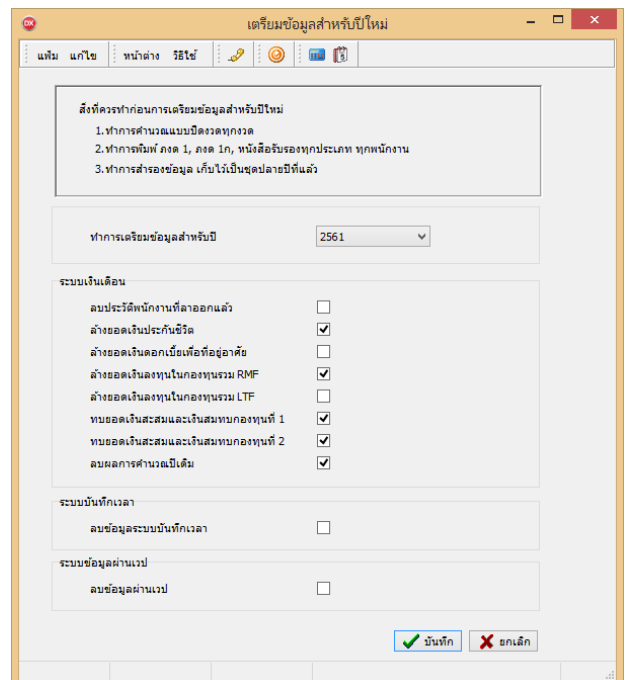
เตรียมข้อมูลสำหรับปีใหม่

แฟ้ม แก้ไข หน้าต่าง วิธีใช้

สิ่งที่ควรทำก่อนการเตรียมข้อมูลสำหรับปีใหม่
1.ทำการคำนวณแบบปิดงวดทุกงวด
2.ทำการพิมพ์ ภงด 1, ภงด 1ก, หนังสือรับรองทุกประเภท ทุกพนักงาน
3.ทำการสำรองข้อมูล เก็บไว้เป็นชุดปลายปีที่แล้ว

ทำการเตรียมข้อมูลสำหรับปี 2561

ระบบเงินเดือน
ลบประวัติพนักงานที่ลาออกแล้ว
ล้างยอดเงินประกันชีวิต
ล้างยอดเงินดอกเบี้ยเพื่อที่อยู่อาศัย
ล้างยอดเงินลงทุนในกองทุนรวม RMF
ล้างยอดเงินลงทุนในกองทุนรวม LTF
ทบยอดเงินสะสมและเงินสมทบกองทุนที่ 1
ทบยอดเงินสะสมและเงินสมทบกองทุนที่ 2
ลบผลการคำนวณปีเดิม

ระบบบันทึกเวลา
ลบข้อมูลระบบบันทึกเวลา

ระบบข้อมูลผ่านเวป
ลบข้อมูลผ่านเวป

บันทึก ยกเลิก